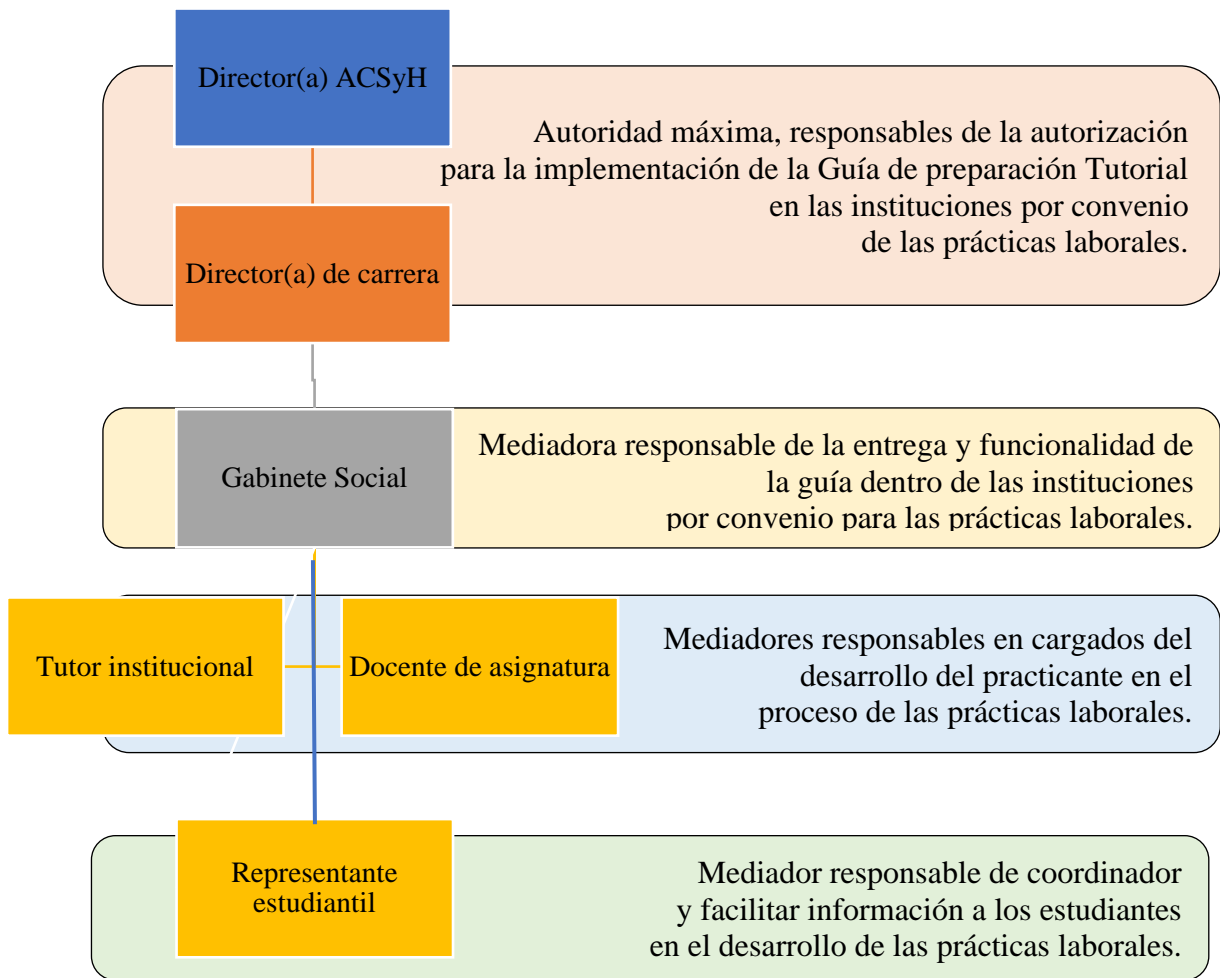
Director(a) ACSyH

Autoridad máxima, responsables de la autorización para la implementación de la Guía de preparación Tutorial en las instituciones por convenio de las prácticas laborales.

Director(a) de carrera

Gabinete Social

Mediadora responsable de la entrega y funcionalidad de la guía dentro de las instituciones por convenio para las prácticas laborales.

Tutor institucional

Docente de asignatura

Mediadores responsables en cargados del desarrollo del practicante en el proceso de las prácticas laborales.

Representante estudiantil

Mediador responsable de coordinador y facilitar información a los estudiantes en el desarrollo de las prácticas laborales.